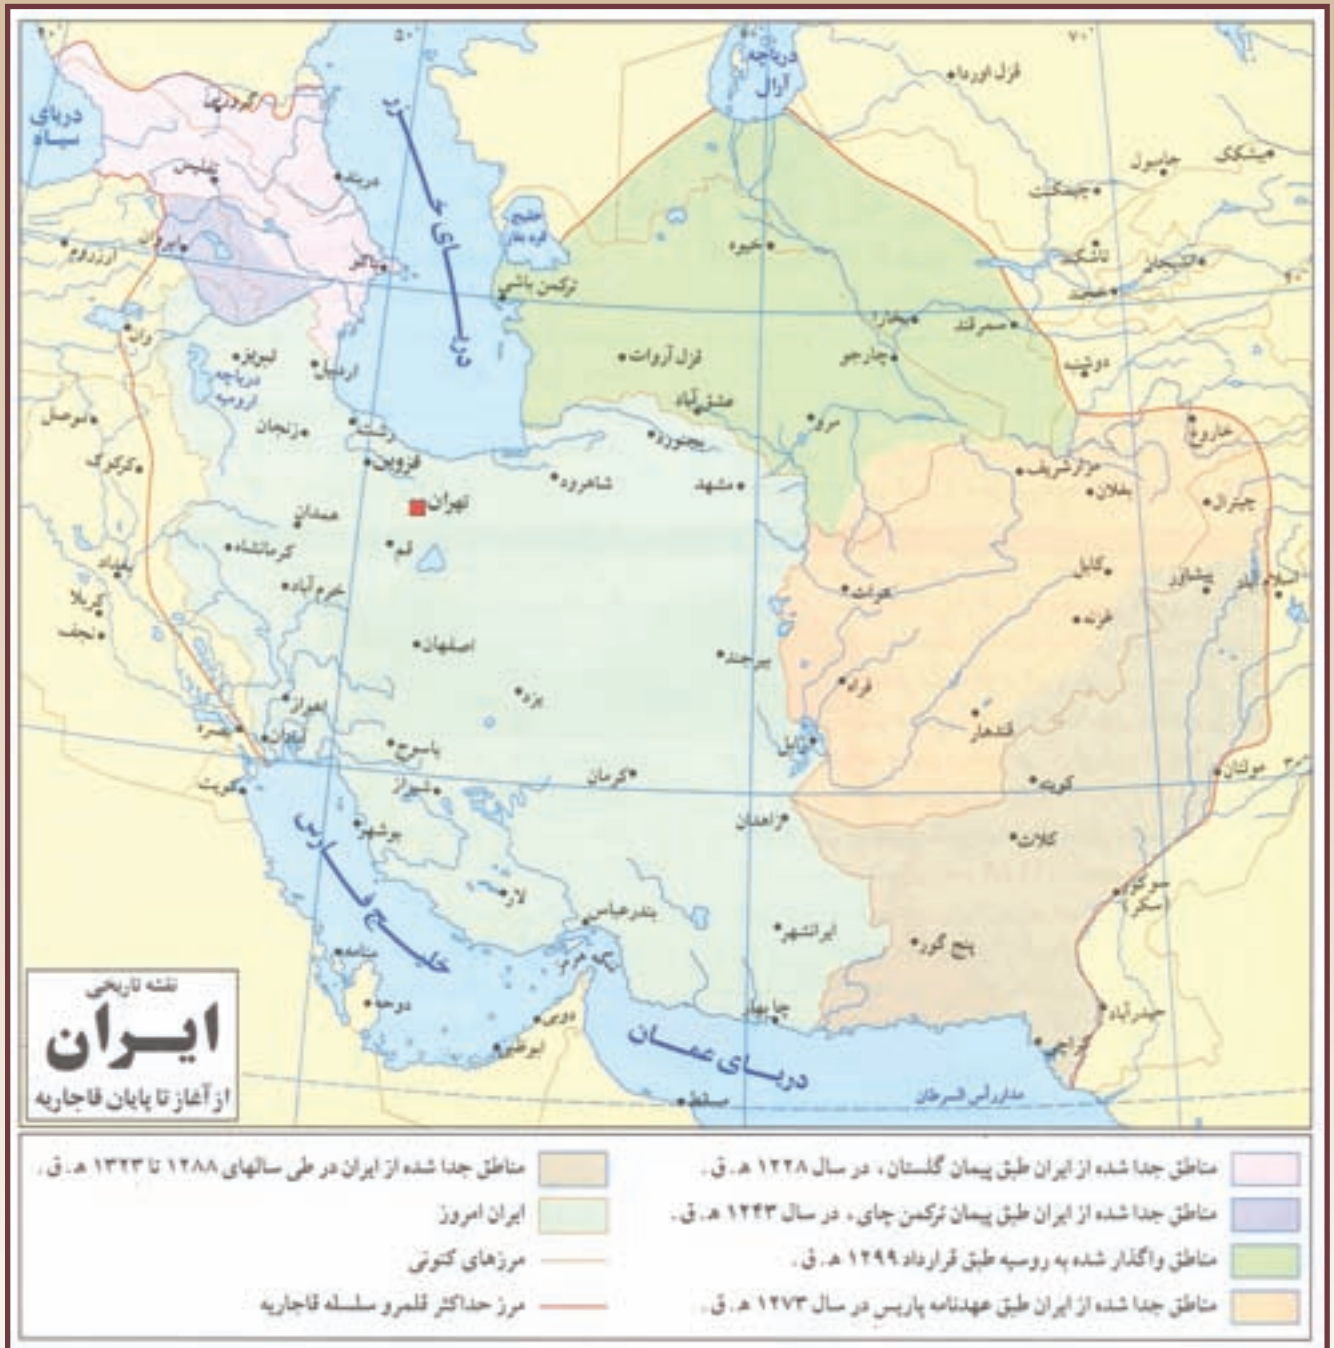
نقشه تاریخی
ایران
از آغاز تا پایان قاجاریه

دریای سیاه
دریاچه آرال
دریای خزر
خلیج فارس
دریای عمان
مدار رأس السرطان

قزل اورده
چیمکنت
جامبول
بیشکک
تاشکند
خجند
اندیجان
دوشنبه
سمرقند
بخارا
چارجو
خیوه
قزل آروات
عشق آباد
مرو
بجنورد
مشهد
شاهرود
ترکمن باشی
خلیج قره بغاز
تفلیس
گروزنی
دربند
باکو
ایروان
ارزروم
وان
تبریز
دریاچه ارومیه
اردبیل
رشت
زنجان
قزوین
تهران
قم
همدان
کرمانشاه
خرم آباد
موصل
کرکوک
بغداد
کربلا
نجف
بصره
کویت
اهواز
آبادان
اصفهان
یزد
یاسوج
شیراز
بوشهر
کرمان
بیرجند
زاهدان
زابل
فراه
هرات
مزارشریف
بغلان
کابل
غزنه
قندهار
کویته
کلات
پیشاور
چیترال
اسلام آباد
مولتان
سوکور (اسکر)
حیدرآباد
کراچی
پنج گور
ایرانشهر
چابهار
بندرعباس
تنگه هرمز
لار
منامه
دوحه
دوبی
ابوظبی
مسقط
خاروغ

| | |
|---|---|
| مناطق جدا شده از ایران طبق پیمان گلستان، در سال ۱۲۲۸ هـ . ق . | مناطق جدا شده از ایران در طی سالهای ۱۲۸۸ تا ۱۳۲۳ هـ . ق . |
| مناطق جدا شده از ایران طبق پیمان ترکمن چای، در سال ۱۲۴۳ هـ . ق . | ایران امروز |
| مناطق واگذار شده به روسیه طبق قرارداد ۱۲۹۹ هـ . ق . | مرزهای کنونی |
| مناطق جدا شده از ایران طبق عهدنامه پاریس در سال ۱۲۷۳ هـ . ق . | مرز حداکثر قلمرو سلسله قاجاریه |